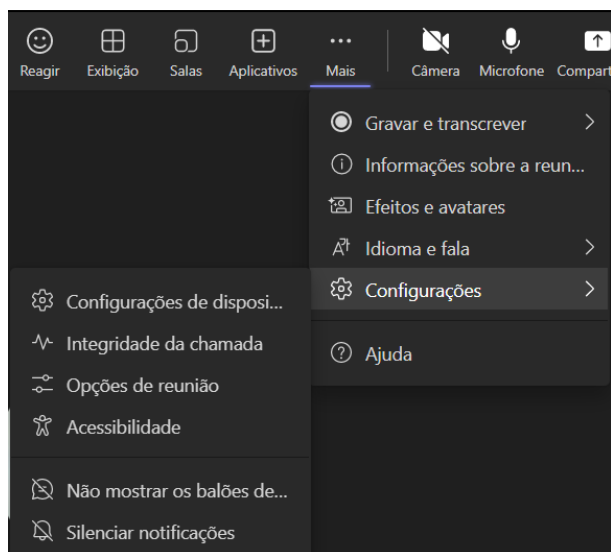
Reagir Exibição Salas Aplicativos Mais Câmera Microfone Compart

Gravar e transcrever
Informações sobre a reun...
Efeitos e avatares
Idioma e fala
Configurações
Ajuda

Configurações de disposi...
Integridade da chamada
Opções de reunião
Acessibilidade
Não mostrar os balões de...
Silenciar notificações